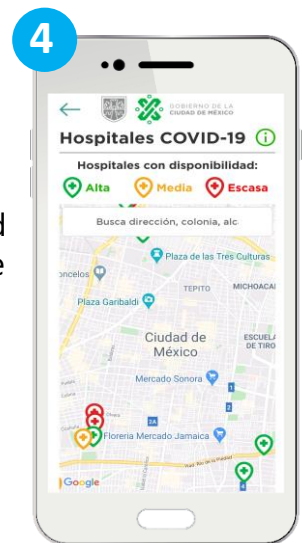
4

GOBIERNO DE LA CIUDAD DE MÉXICO

Hospitales COVID-19

Hospitales con disponibilidad:

Alta Media Escasa

Busca dirección, colonia, alc

Plaza de las Tres Culturas

ncelos

TEPITO

MICHOACA

Plaza Garibaldi

Ciudad de México

ESCUELA DE TIRO

Mercado Sonora

Floreria Mercado Jamaica

Google